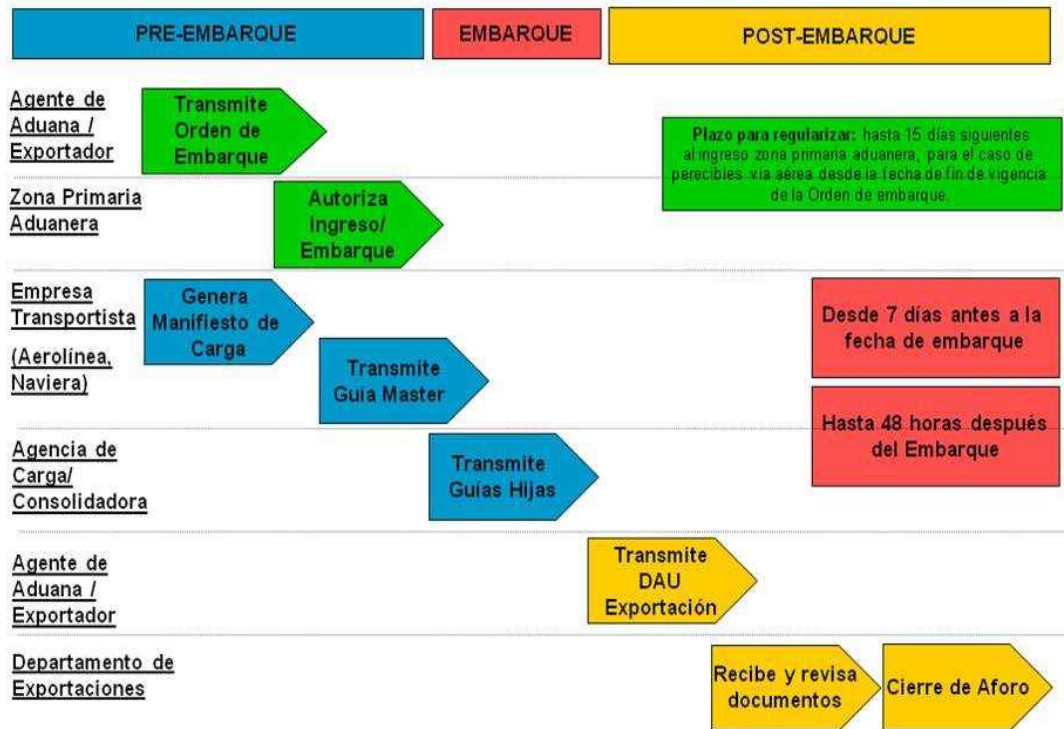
PRE-EMBARQUE

EMBARQUE

POST-EMBARQUE

Agente de Aduana / Exportador

Transmite Orden de Embarque

Plazo para regularizar: hasta 15 días siguientes al ingreso zona primaria aduanera, para el caso de perecibles vía aérea desde la fecha de fin de vigencia de la Orden de embarque.

Zona Primaria Aduanera

Autoriza Ingreso/ Embarque

Empresa Transportista

(Aerolínea, Naviera)

Genera Manifiesto de Carga

Transmite Guia Master

Desde 7 días antes a la fecha de embarque

Hasta 48 horas después del Embarque

Agencia de Carga/ Consolidadora

Transmite Guías Hijas

Agente de Aduana / Exportador

Transmite DAU Exportación

Departamento de Exportaciones

Recibe y revisa documentos

Cierre de Aforo